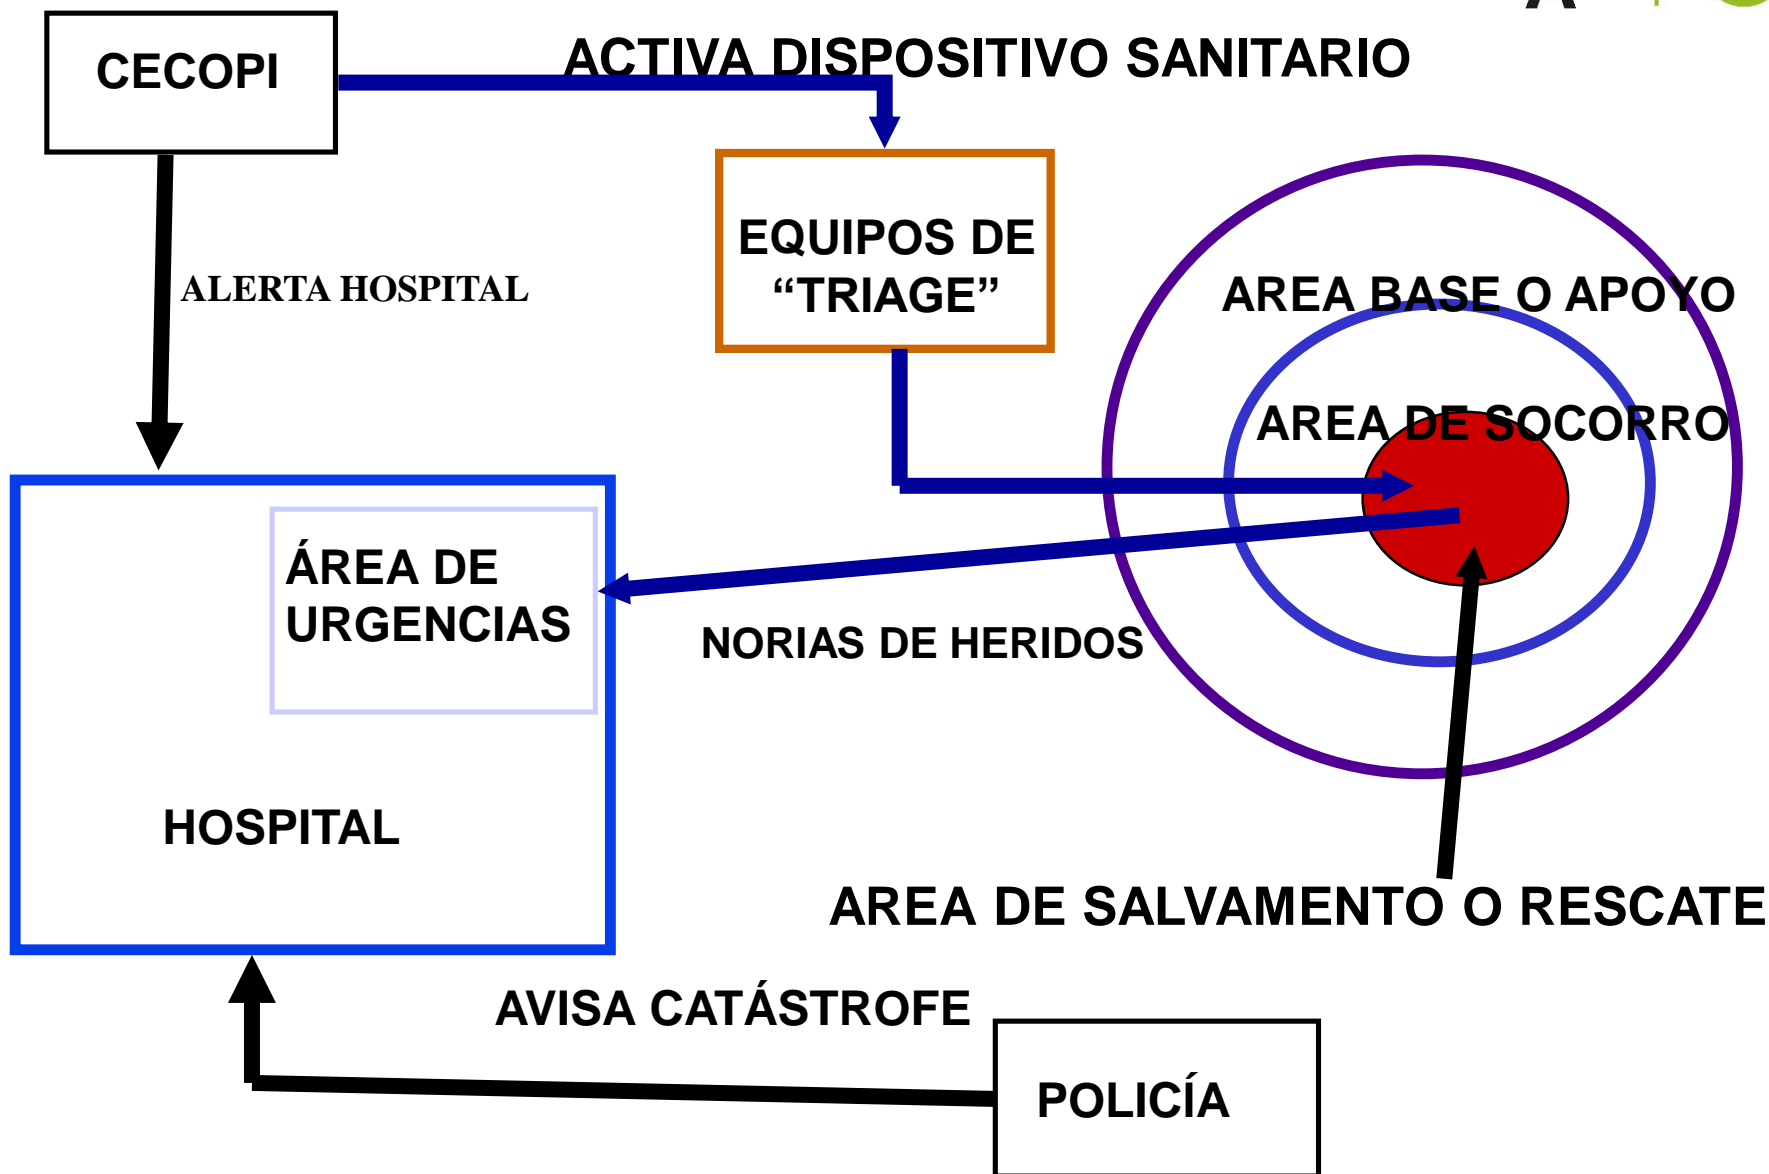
CECOPI

ACTIVA DISPOSITIVO SANITARIO

EQUIPOS DE “TRIAGE”

ALERTA HOSPITAL

AREA BASE O APOYO

AREA DE SOCORRO

ÁREA DE URGENCIAS

NORIAS DE HERIDOS

HOSPITAL

AREA DE SALVAMENTO O RESCATE

AVISA CATÁSTROFE

POLICÍA